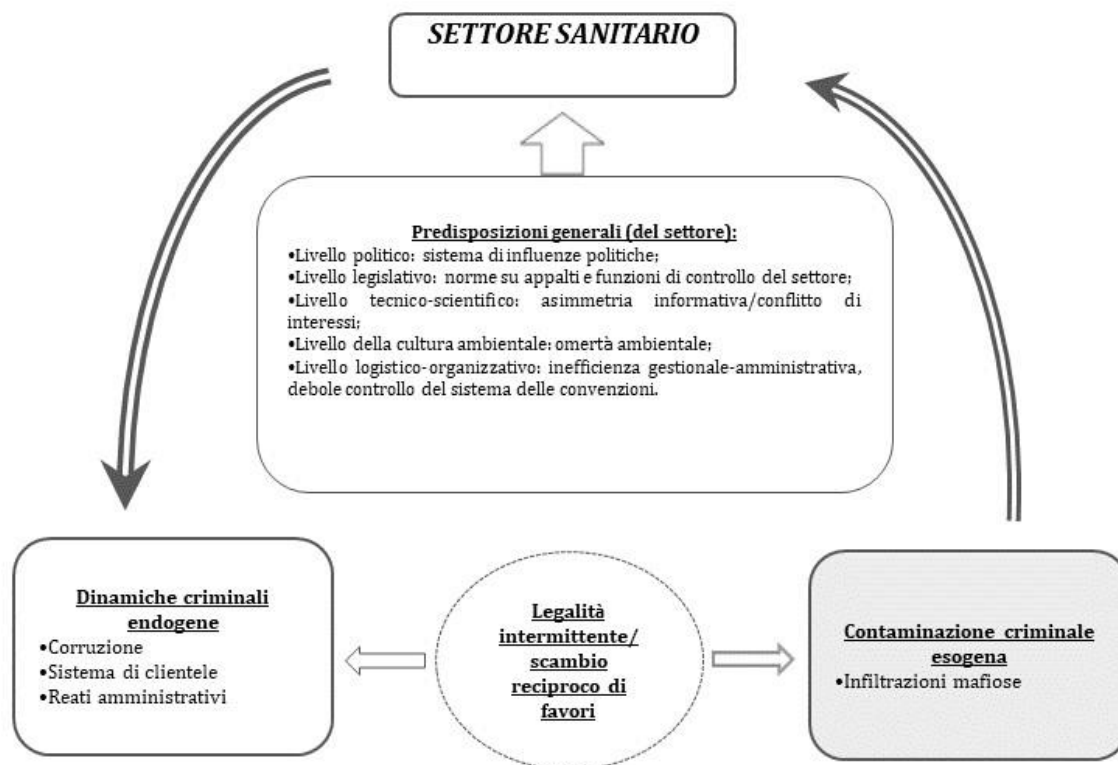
SETTORE SANITARIO

Predisposizioni generali (del settore):
•Livello politico: sistema di influenze politiche;
•Livello legislativo: norme su appalti e funzioni di controllo del settore;
•Livello tecnico-scientifico: asimmetria informativa/conflitto di interessi;
•Livello della cultura ambientale: omertà ambientale;
•Livello logistico-organizzativo: inefficienza gestionale-amministrativa, debole controllo del sistema delle convenzioni.

Dinamiche criminali endogene
•Corruzione
•Sistema di clientele
•Reati amministrativi

Legalità intermittente/ scambio reciproco di favori

Contaminazione criminale esogena
•Infiltrazioni mafiose